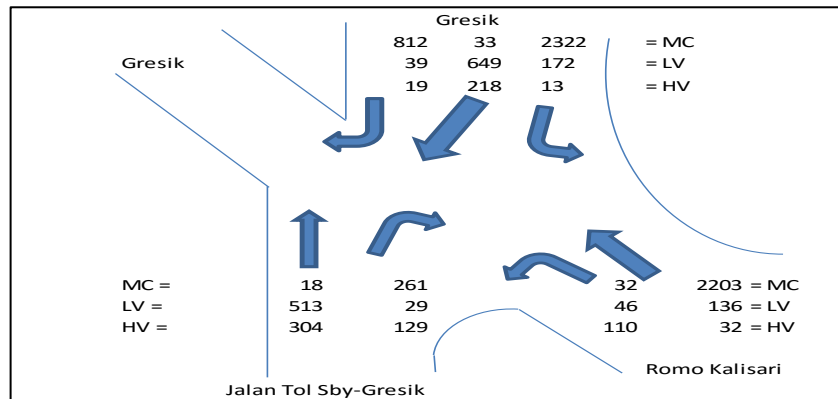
Gresik

| 812 | 33 | 2322 | = MC |
|---|---|---|---|
| 39 | 649 | 172 | = LV |
| 19 | 218 | 13 | = HV |

Gresik

| MC = | 18 | 261 |
|---|---|---|
| LV = | 513 | 29 |
| HV = | 304 | 129 |

| 32 | 2203 = MC |
|---|---|
| 46 | 136 = LV |
| 110 | 32 = HV |

Romo Kalisari

Jalan Tol Sby-Gresik